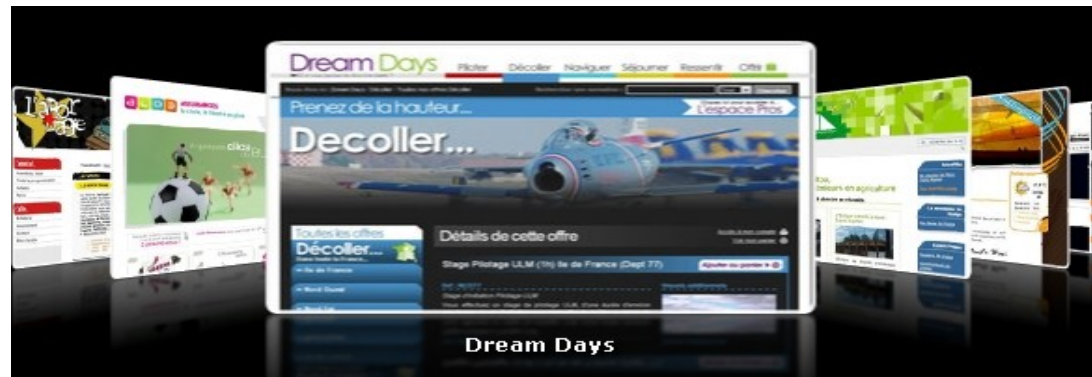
Dream Days
Piloter Décoller Naviguer Séjourner Ressentir Offrir

Prenez de la hauteur...
Decoller...
l'espace Pros

Toutes les offres
Décoller...
Ile de France
Nord Ouest

Détails de cette offre
Stage Pilotage ULM (1h) Ile de France (Dept 77)
Ajouter au panier

Dream Days